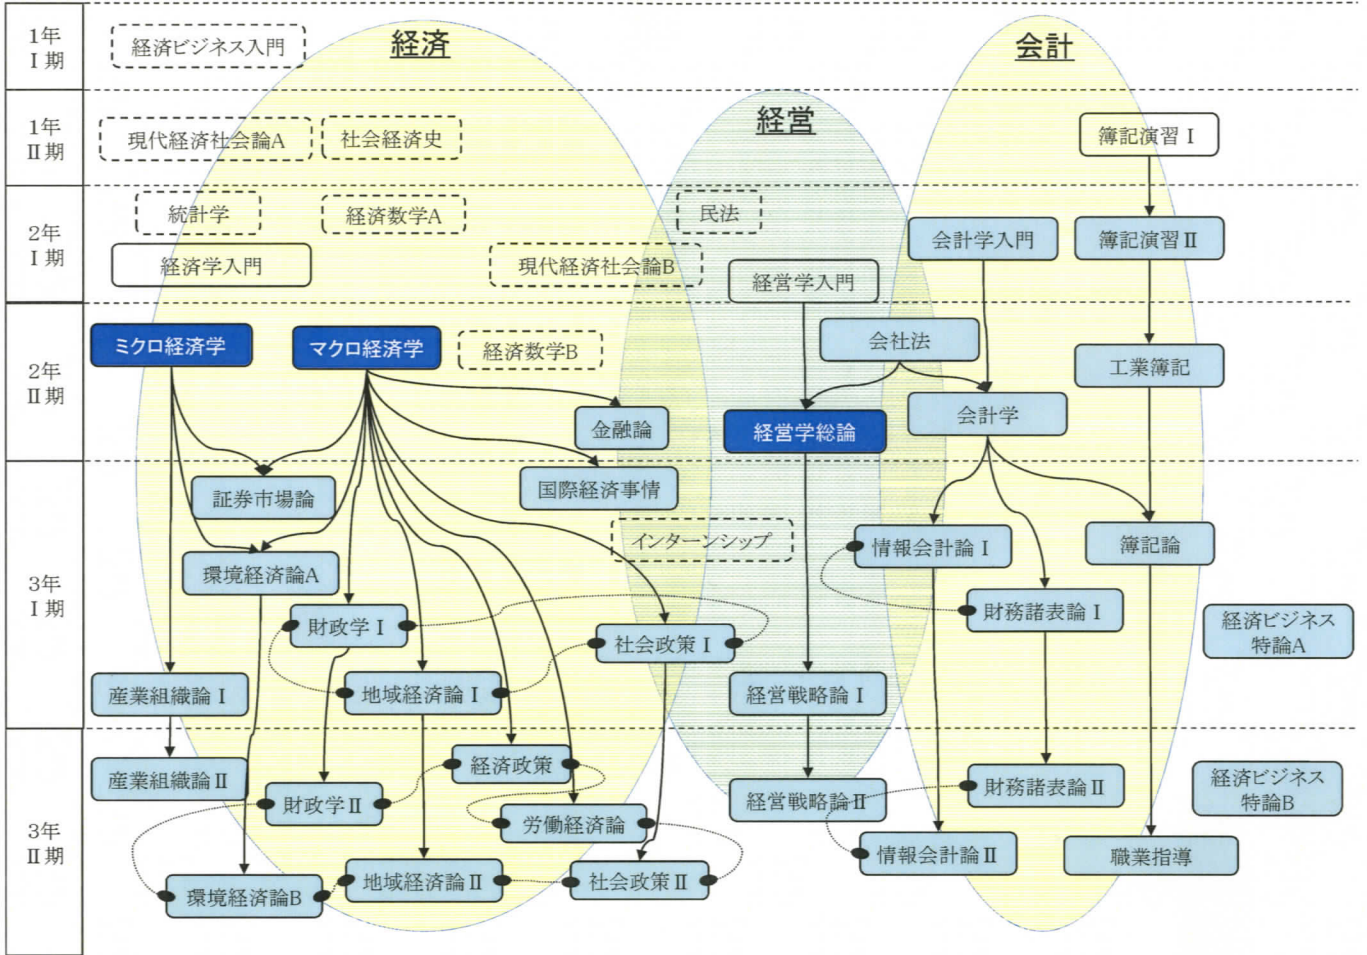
1年 I 期
経済ビジネス入門
経済
会計

1年 II 期
現代経済社会論A
社会経済史
経営
簿記演習 I

2年 I 期
統計学
経済数学A
民法
経済学入門
現代経済社会論B
経営学入門
会計学入門
簿記演習 II

2年 II 期
ミクロ経済学
マクロ経済学
経済数学B
会社法
工業簿記
金融論
経営学総論
会計学

3年 I 期
証券市場論
国際経済事情
インターンシップ
情報会計論 I
簿記論
環境経済論A
財務諸表論 I
経済ビジネス特論A
財政学 I
社会政策 I
産業組織論 I
地域経済論 I
経営戦略論 I

3年 II 期
経済政策
産業組織論 II
財政学 II
経営戦略論 II
財務諸表論 II
経済ビジネス特論B
労働経済論
情報会計論 II
職業指導
地域経済論 II
社会政策 II
環境経済論B